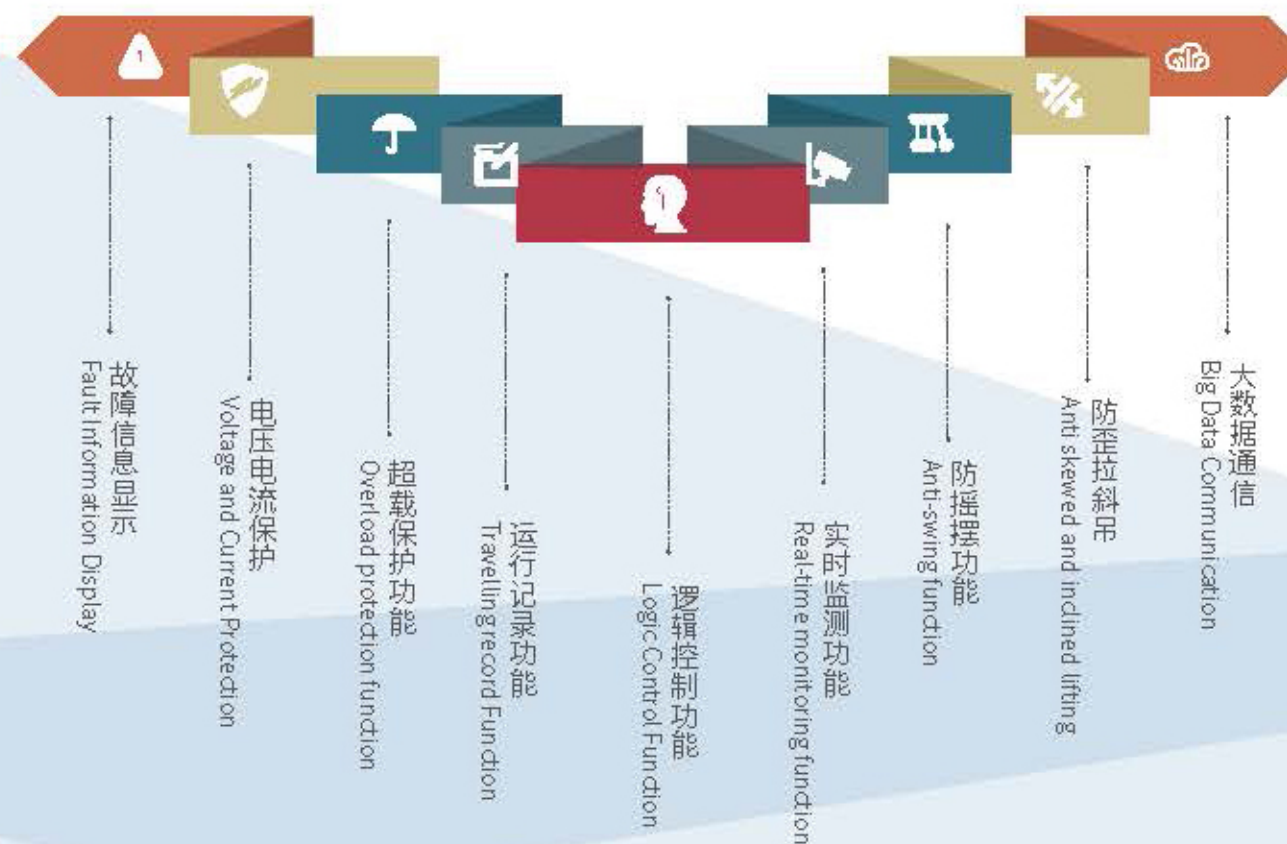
故障信息显示
Fault Information Display

电压电流保护
Voltage and Current Protection

超载保护功能
Overload protection function

运行记录功能
Travelling record Function

逻辑控制功能
Logic Control Function

实时监测功能
Real-time monitoring function

防摇摆功能
Anti-swing function

防歪拉斜吊
Anti skewed and inclined lifting

大数据通信
Big Data Communication